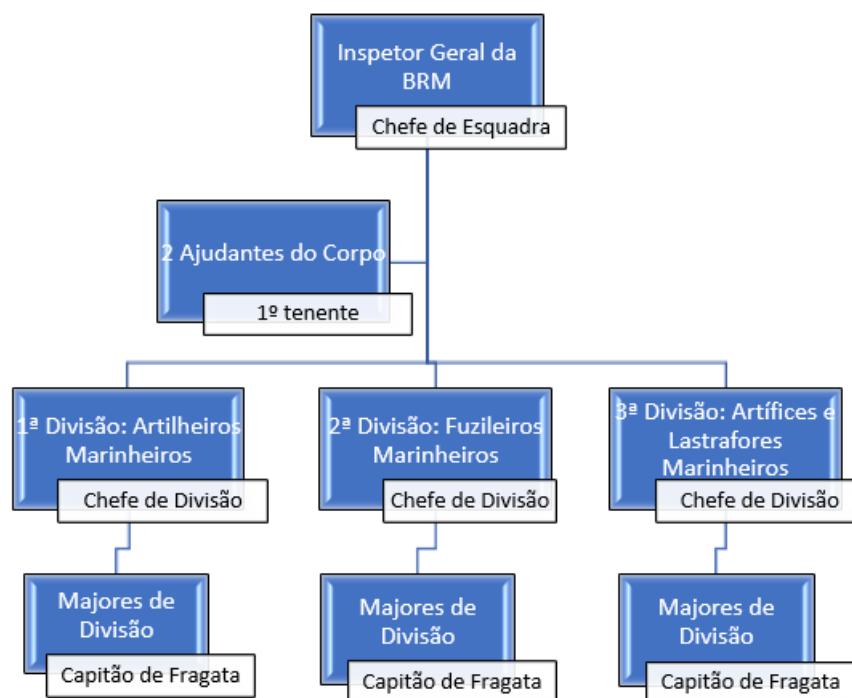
Inspetor Geral da BRM

Chefe de Esquadra

2 Ajudantes do Corpo

1º tenente

1ª Divisão: Artilheiros Marinheiros

Chefe de Divisão

2ª Divisão: Fuzileiros Marinheiros

Chefe de Divisão

3ª Divisão: Artífices e Lastrafores Marinheiros

Chefe de Divisão

Majores de Divisão

Capitão de Fragata

Majores de Divisão

Capitão de Fragata

Majores de Divisão

Capitão de Fragata